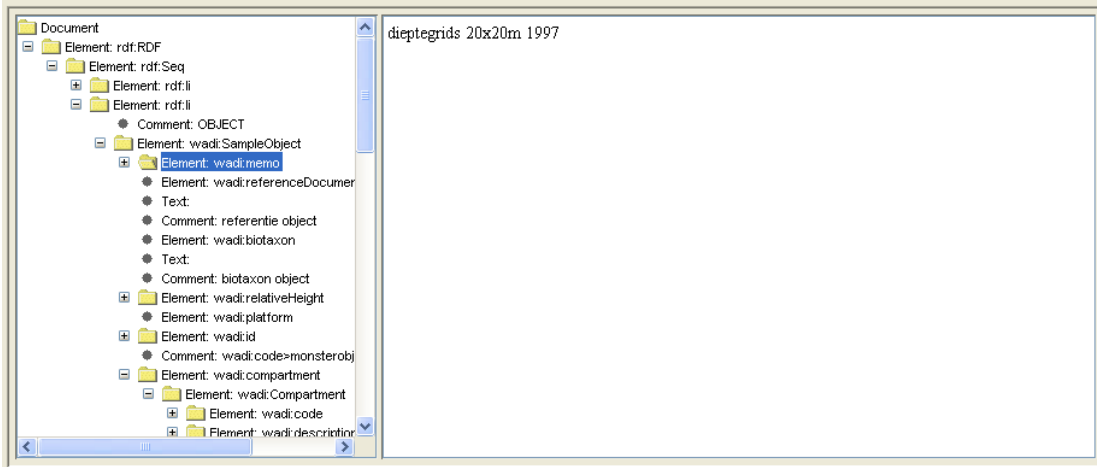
Document
Element: rdf:RDF
Element: rdf:Seq
Element: rdf:li
Element: rdf:li
Comment: OBJECT
Element: wadi:SampleObject
Element: wadi:memo
Element: wadi:referenceDocumer
Text:
Comment: referentie object
Element: wadi:biotaxon
Text:
Comment: biotaxon object
Element: wadi:relativeHeight
Element: wadi:platform
Element: wadi:id
Comment: wadi:code>monsterobj
Element: wadi:compartment
Element: wadi:Compartment
Element: wadi:code
Element: wadi:descriptior

dieptegrids 20x20m 1997